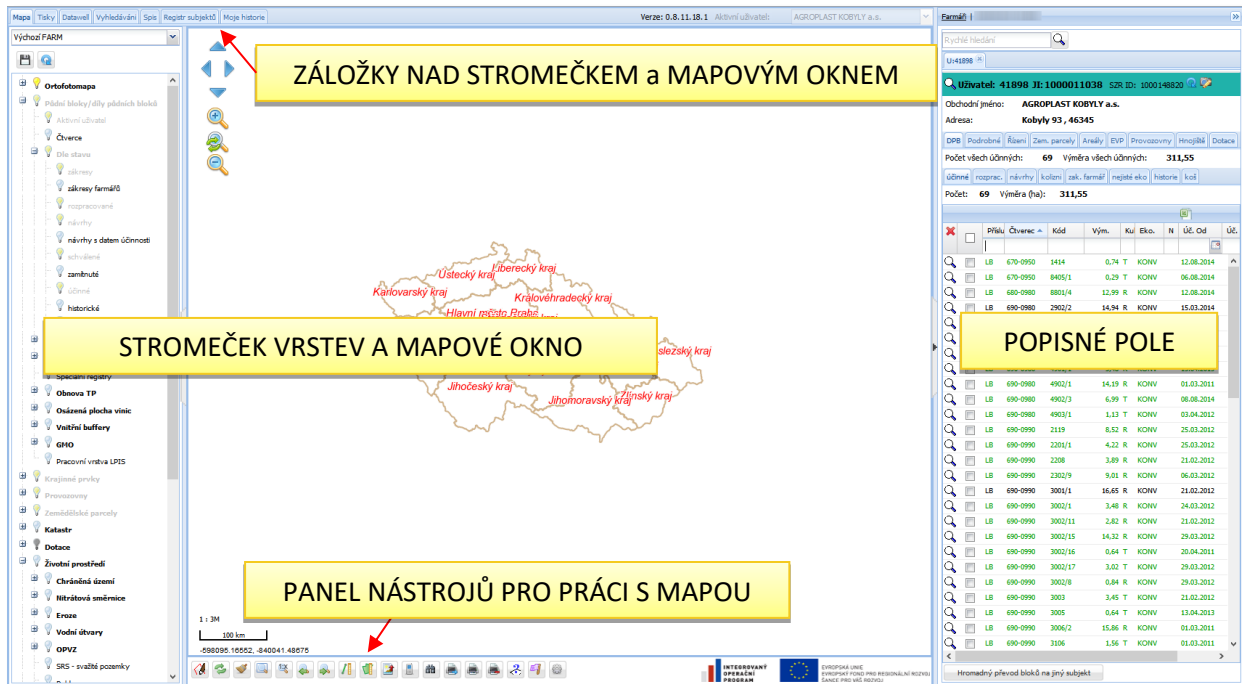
Mapa | Tisky | Datawell | Vyhledávání | Spis | Registr subjektů | Moje historie

Verze: 0.8.11.18.1 Aktivní uživatel: AGROPLAST KOBYLY a.s.

Farmář |

Výchozí FARM

ZÁLOŽKY NAD STROMEČKEM a MAPOVÝM OKNEM

Ortofotomapa
Půdní bloky/díly půdních bloků
Aktivní uživatel
Čtverce
Dle stavu
zákresy
zákresy farmářů
rozpracované
návrhy
návrhy s datem účinnosti
schválené
zamítnuté
účinné
historické

Speciální registry
Obnova TP
Osázená plocha vinic
Vnitřní buffery
GMO
Pracovní vrstva LPIS
Krajinné prvky
Provozovny
Zemědělské parcely
Katastr
Dotace
Životní prostředí
Chráněná území
Nitrátová směrnice
Eroze
Vodní útvary
OPVZ
SRS - svažité pozemky

Ústecký kraj
Liberecký kraj
Karlovarský kraj
Královéhradecký kraj
Hlavní město Praha
slezský kraj
Jihočeský kraj
Zlínský kraj
Jihomoravský kraj

STROMEČEK VRSTEV A MAPOVÉ OKNO

PANEL NÁSTROJŮ PRO PRÁCI S MAPOU

1 : 3M
100 km
-598095.16552, -840041.48675

INTEGROVANÝ OPERAČNÍ PROGRAM
EVROPSKÁ UNIE EVROPSKÝ FOND PRO REGIONÁLNÍ ROZVOJ ŠANCE PRO VÁŠ ROZVOJ

Rychlé hledání

U:41898

Uživatel: 41898 JI: 1000011038 SZR ID: 1000148820
Obchodní jméno: AGROPLAST KOBYLY a.s.
Adresa: Kobyly 93 , 46345

DPB | Podrobně | Řízení | Zem. parcely | Areály | EVP | Provozovny | Hnojiště | Dotace
Počet všech účinných: 69 Výměra všech účinných: 311,55
účinné | rozprac. | návrhy | kolizní | zak. farmář | nejisté eko | historie | koš
Počet: 69 Výměra (ha): 311,55

POPISNÉ POLE

| | | Příslu | Čtverec | Kód | Vým. | Ku | Eko. | N | Úč. Od | Úč. |
|---|---|---|---|---|---|---|---|---|---|---|
| | | LB | 670-0950 | 1414 | 0,74 | T | KONV | | 12.08.2014 | |
| | | LB | 670-0950 | 8405/1 | 0.29 | T | KONV | | 06.08.2014 | |
| | | LB | 680-0980 | 8801/4 | 12,99 | R | KONV | | 12.08.2014 | |
| | | LB | 690-0980 | 2902/2 | 14,94 | R | KONV | | 15.03.2014 | |
| | | LB | 690-0980 | 4902/1 | 14,19 | R | KONV | | 01.03.2011 | |
| | | LB | 690-0980 | 4902/3 | 6,99 | T | KONV | | 08.08.2014 | |
| | | LB | 690-0980 | 4903/1 | 1,13 | T | KONV | | 03.04.2012 | |
| | | LB | 690-0990 | 2119 | 8,52 | R | KONV | | 25.03.2012 | |
| | | LB | 690-0990 | 2201/1 | 4,22 | R | KONV | | 25.03.2012 | |
| | | LB | 690-0990 | 2208 | 3,89 | R | KONV | | 21.02.2012 | |
| | | LB | 690-0990 | 2302/9 | 9,01 | R | KONV | | 06.03.2012 | |
| | | LB | 690-0990 | 3001/1 | 16,65 | R | KONV | | 21.02.2012 | |
| | | LB | 690-0990 | 3002/1 | 3,48 | R | KONV | | 24.03.2012 | |
| | | LB | 690-0990 | 3002/11 | 2,82 | R | KONV | | 21.02.2012 | |
| | | LB | 690-0990 | 3002/15 | 14,32 | R | KONV | | 29.03.2012 | |
| | | LB | 690-0990 | 3002/16 | 0,64 | T | KONV | | 20.04.2011 | |
| | | LB | 690-0990 | 3002/17 | 3,02 | T | KONV | | 29.03.2012 | |
| | | LB | 690-0990 | 3002/8 | 0,84 | R | KONV | | 29.03.2012 | |
| | | LB | 690-0990 | 3003 | 3,45 | T | KONV | | 21.02.2012 | |
| | | LB | 690-0990 | 3005 | 0,64 | T | KONV | | 13.04.2013 | |
| | | LB | 690-0990 | 3006/2 | 15,86 | R | KONV | | 01.03.2011 | |
| | | LB | 690-0990 | 3106 | 1,56 | T | KONV | | 01.03.2011 | |

Hromadný převod bloků na jiný subjekt